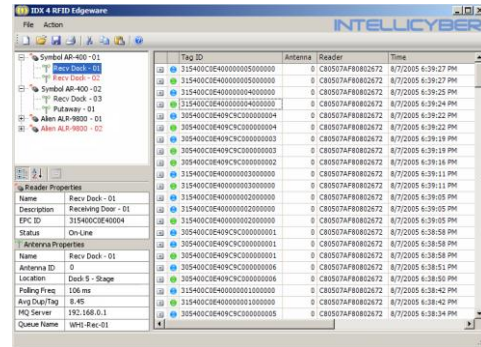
IDX 4 RFID Edgeware

File Action

INTELLICYBER

Symbol AR-400 - 01
Recv Dock - 01
Recv Dock - 02
Symbol AR-400 - 02
Recv Dock - 03
Putaway - 01
Alien ALR-9800 - 01
Alien ALR-9800 - 02

Reader Properties

| Name | Recv Dock - 01 |
|---|---|
| Description | Receiving Door - 01 |
| EPC ID | 3154000CE40004 |
| Status | On-Line |

Antenna Properties

| Name | Recv Dock - 01 |
|---|---|
| Antenna ID | 0 |
| Location | Dock 5 - Stage |
| Polling Freq | 106 ms |
| Avg Dup/Tag | 8.45 |
| MQ Server | 192.168.0.1 |
| Queue Name | WH1-Rec-01 |

| Tag ID | Antenna | Reader | Time |
|---|---|---|---|
| 315400C0E400000005000000 | 0 | C80507AF80802672 | 8/7/2005 6:39:27 PM |
| 315400C0E400000005000000 | 0 | C80507AF80802672 | 8/7/2005 6:39:27 PM |
| 315400C0E400000004000000 | 0 | C80507AF80802672 | 8/7/2005 6:39:24 PM |
| 315400C0E400000004000000 | 0 | C80507AF80802672 | 8/7/2005 6:39:24 PM |
| 305400C0E409C9C000000004 | 0 | C80507AF80802672 | 8/7/2005 6:39:22 PM |
| 305400C0E409C9C000000004 | 0 | C80507AF80802672 | 8/7/2005 6:39:22 PM |
| 305400C0E409C9C000000003 | 0 | C80507AF80802672 | 8/7/2005 6:39:19 PM |
| 305400C0E409C9C000000003 | 0 | C80507AF80802672 | 8/7/2005 6:39:19 PM |
| 305400C0E409C9C000000002 | 0 | C80507AF80802672 | 8/7/2005 6:39:16 PM |
| 315400C0E400000003000000 | 0 | C80507AF80802672 | 8/7/2005 6:39:11 PM |
| 315400C0E400000003000000 | 0 | C80507AF80802672 | 8/7/2005 6:39:11 PM |
| 315400C0E400000002000000 | 0 | C80507AF80802672 | 8/7/2005 6:39:05 PM |
| 315400C0E400000002000000 | 0 | C80507AF80802672 | 8/7/2005 6:39:05 PM |
| 305400C0E409C9C000000001 | 0 | C80507AF80802672 | 8/7/2005 6:38:58 PM |
| 305400C0E409C9C000000001 | 0 | C80507AF80802672 | 8/7/2005 6:38:58 PM |
| 305400C0E409C9C000000001 | 0 | C80507AF80802672 | 8/7/2005 6:38:58 PM |
| 305400C0E409C9C000000006 | 0 | C80507AF80802672 | 8/7/2005 6:38:51 PM |
| 305400C0E409C9C000000006 | 0 | C80507AF80802672 | 8/7/2005 6:38:50 PM |
| 315400C0E400000001000000 | 0 | C80507AF80802672 | 8/7/2005 6:38:42 PM |
| 315400C0E400000001000000 | 0 | C80507AF80802672 | 8/7/2005 6:38:42 PM |
| 305400C0E409C9C000000005 | 0 | C80507AF80802672 | 8/7/2005 6:38:34 PM |